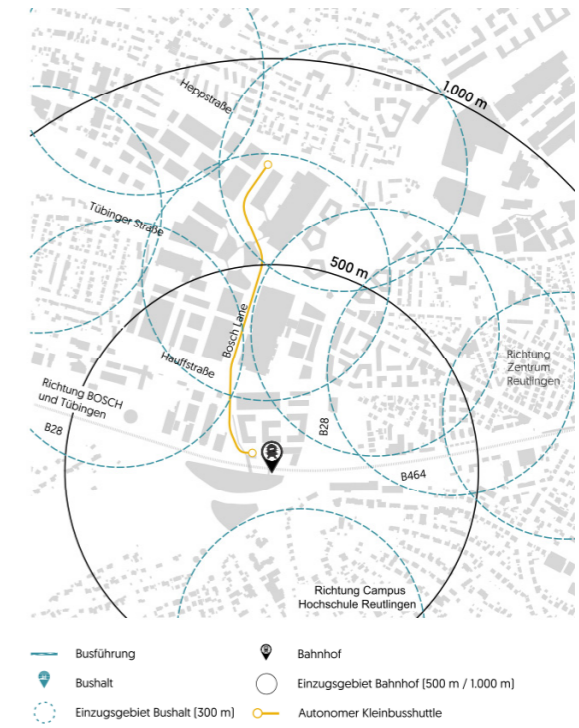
1.000 m

Hepsstraße

Tübinger Straße

500 m

Bosch Lane

Hauffstraße

Richtung Zentrum Reutlingen

Richtung BOSCH und Tübingen

B28

B28

B464

Richtung Campus Hochschule Reutlingen

Busführung

Bushalt

Einzugsgebiet Bushalt (300 m)

Bahnhof

Einzugsgebiet Bahnhof (500 m / 1.000 m)

Autonomer Kleinbusshuttle